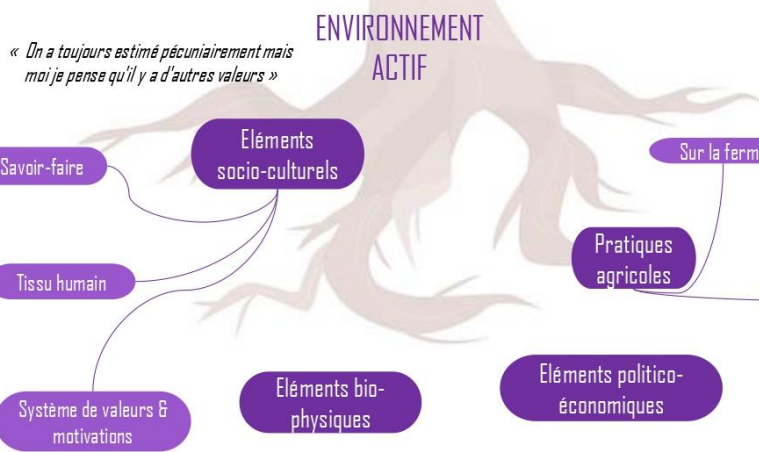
ENVIRONNEMENT ACTIF

« On a toujours estimé pécuniairement mais moi je pense qu'il y a d'autres valeurs »

Eléments socio-culturels

Savoir-faire

Tissu humain

Système de valeurs & motivations

Sur la ferm

Pratiques agricoles

Eléments bio-physiques

Eléments politico-économiques